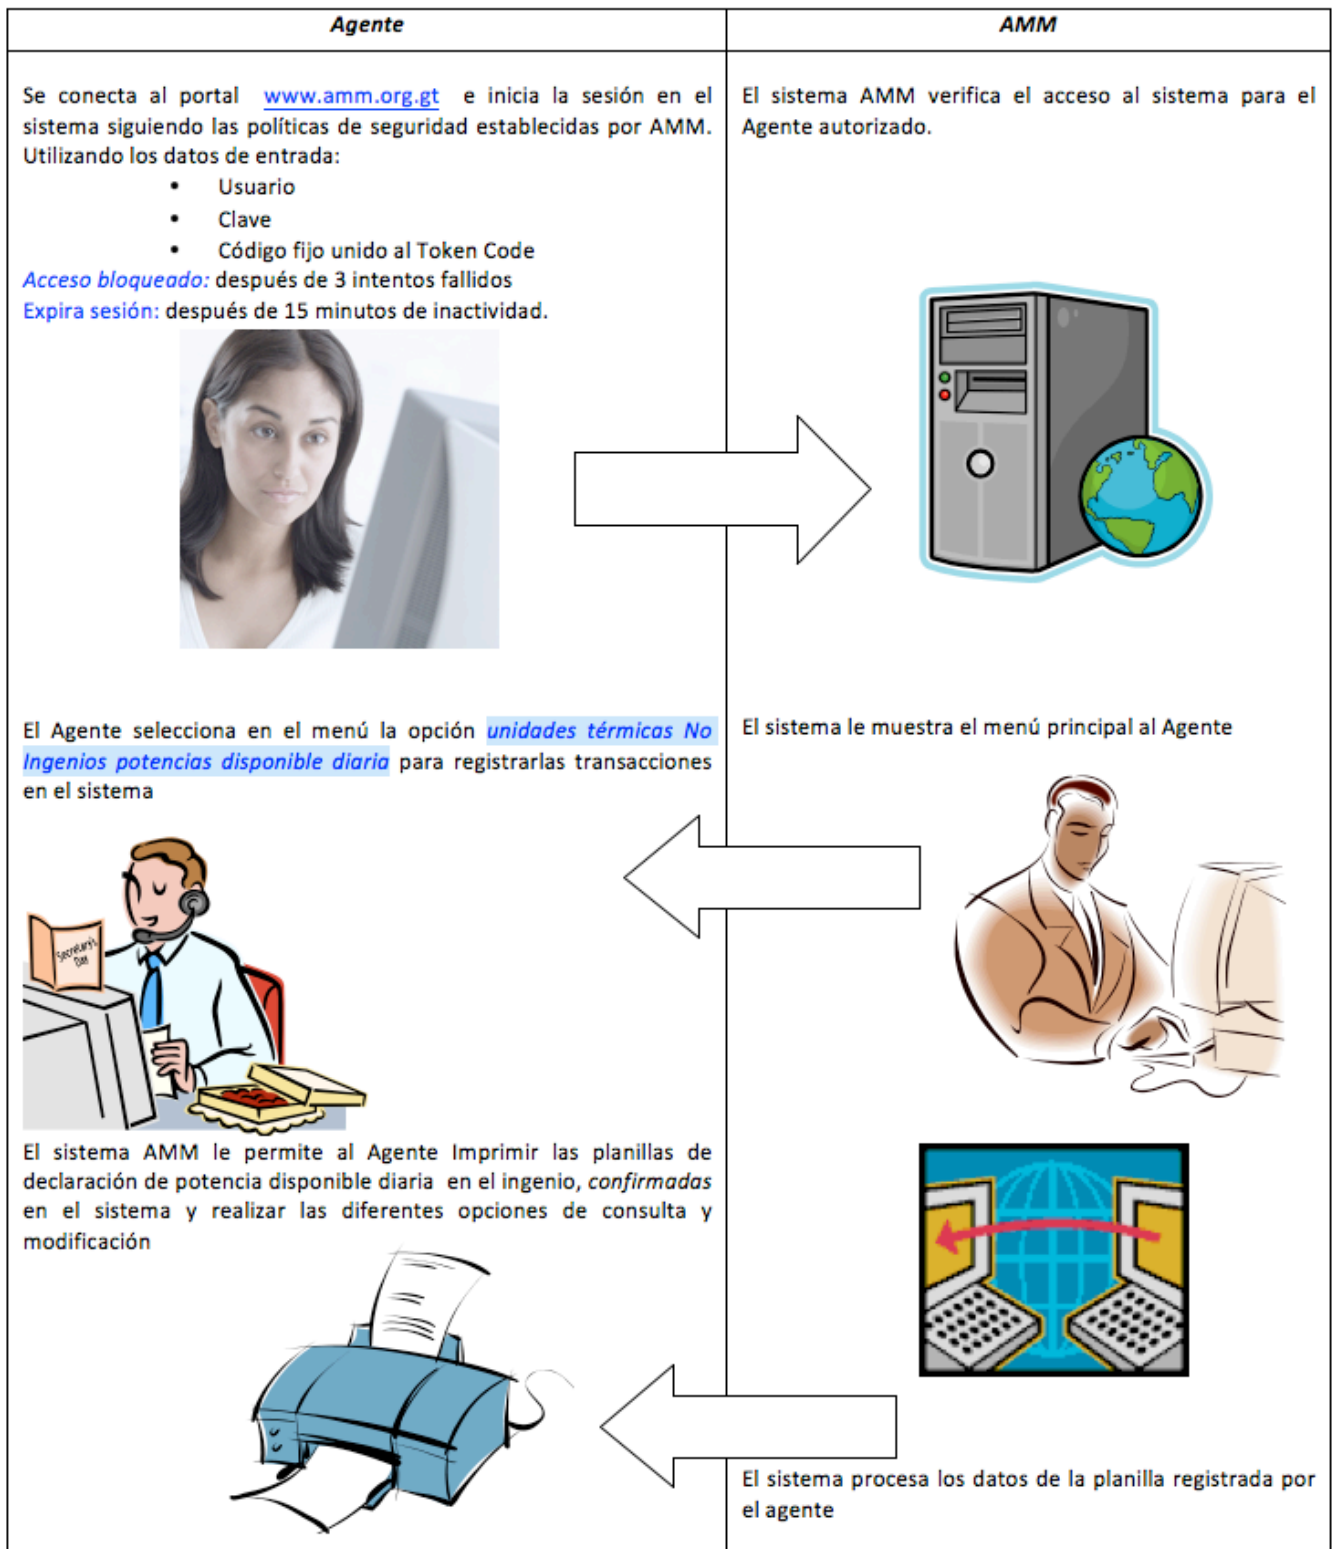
| Agente | AMM |
|---|---|
| Se conecta al portal www.amm.org.gt e inicia la sesión en el sistema siguiendo las políticas de seguridad establecidas por AMM. Utilizando los datos de entrada: • Usuario • Clave • Código fijo unido al Token Code *Acceso bloqueado:* después de 3 intentos fallidos Expira sesión: después de 15 minutos de inactividad. | El sistema AMM verifica el acceso al sistema para el Agente autorizado. |
| El Agente selecciona en el menú la opción *unidades térmicas No Ingenios potencias disponible diaria* para registrarlas transacciones en el sistema | El sistema le muestra el menú principal al Agente |
| El sistema AMM le permite al Agente Imprimir las planillas de declaración de potencia disponible diaria en el ingenio, *confirmadas* en el sistema y realizar las diferentes opciones de consulta y modificación | El sistema procesa los datos de la planilla registrada por el agente |

Secretary's Day